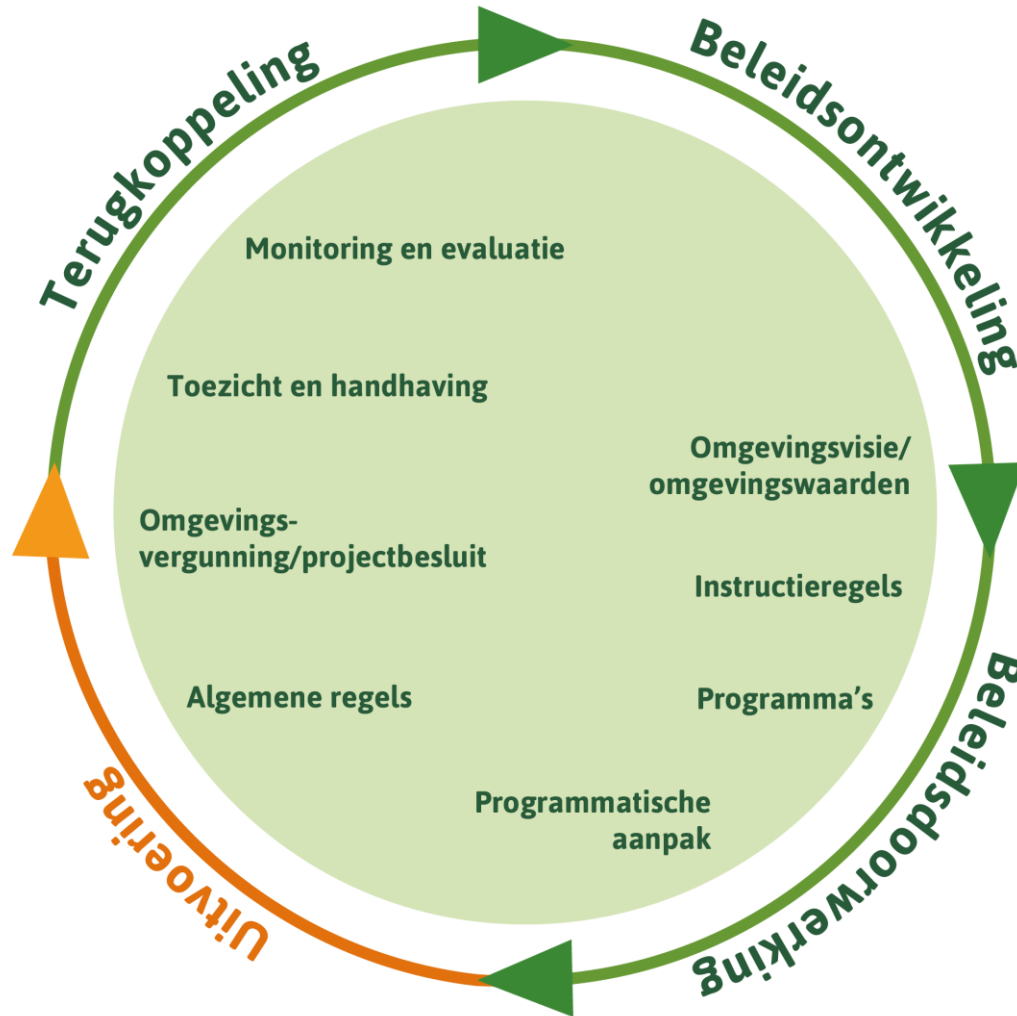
Beleidsontwikkeling

Beleidsdoorwerking

Uitvoering

Terugkoppeling

Monitoring en evaluatie

Toezicht en handhaving

Omgevingsvisie/ omgevingswaarden

Omgevingsvergunning/projectbesluit

Instructieregels

Algemene regels

Programma's

Programmatische aanpak